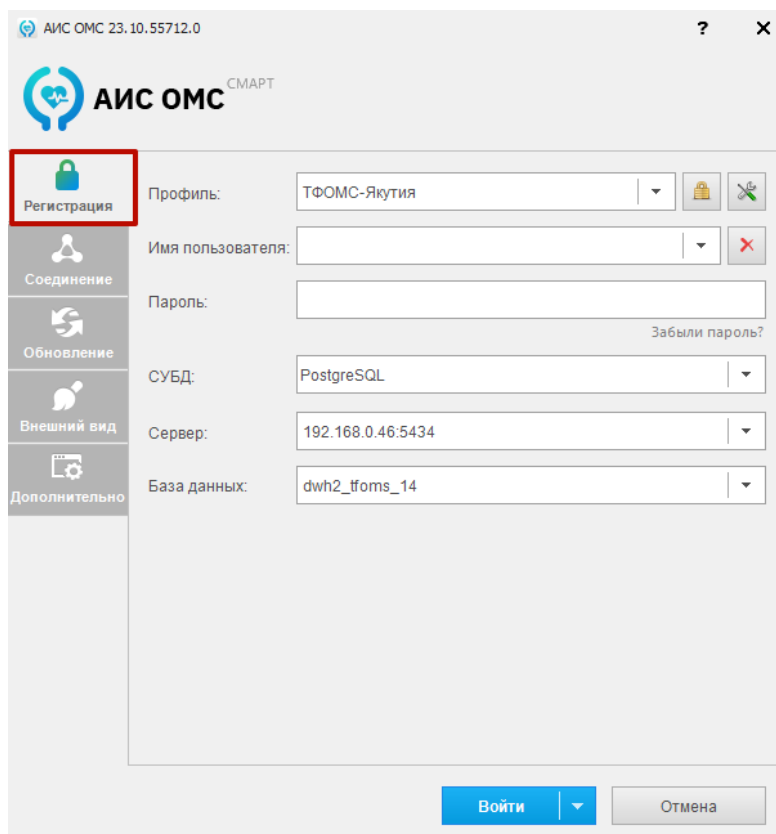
АИС ОМС 23.10.55712.0

?

✕

АИС ОМС СМАРТ

Регистрация

Соединение

Обновление

Внешний вид

Дополнительно

Профиль: ТФОМС-Якутия

Имя пользователя:

Пароль:

Забыли пароль?

СУБД: PostgreSQL

Сервер: 192.168.0.46:5434

База данных: dwh2_tfoms_14

Войти

Отмена